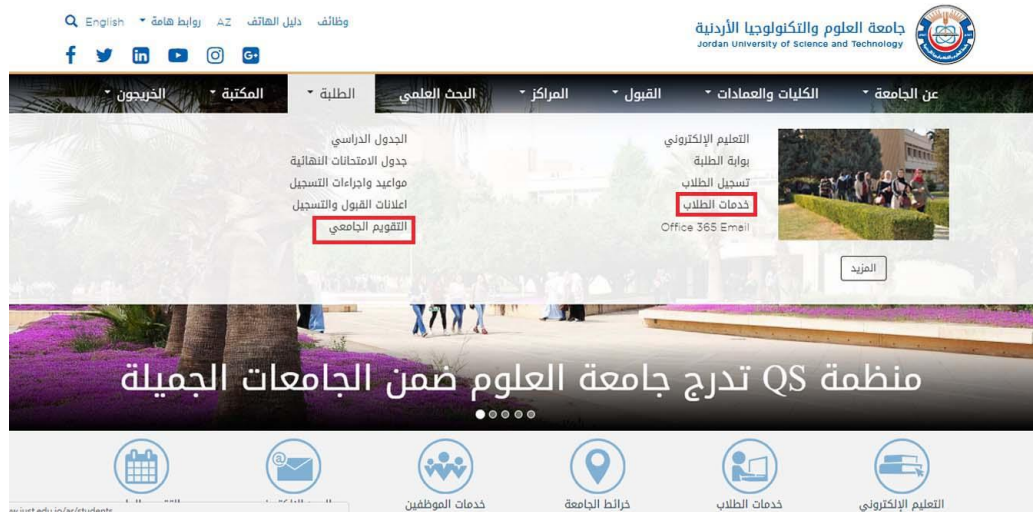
جامعة العلوم والتكنولوجيا الأردنية
Jordan University of Science and Technology

وظائف دليل الهاتف AZ روابط هامة English

عن الجامعة الكليات والعمادات القبول المراكز البحث العلمي الطلبة المكتبة الخريجون

التعليم الإلكتروني
بوابة الطلبة
تسجيل الطلاب
خدمات الطلاب
Office 365 Email

الجدول الدراسي
جدول الامتحانات النهائية
مواعيد واجراءات التسجيل
اعلانات القبول والتسجيل
التقويم الجامعي

المزيد

منظمة QS تدرج جامعة العلوم ضمن الجامعات الجميلة

التعليم الإلكتروني خدمات الطلاب خرائط الجامعة خدمات الموظفين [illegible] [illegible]

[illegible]just.edu.jo/ar/students